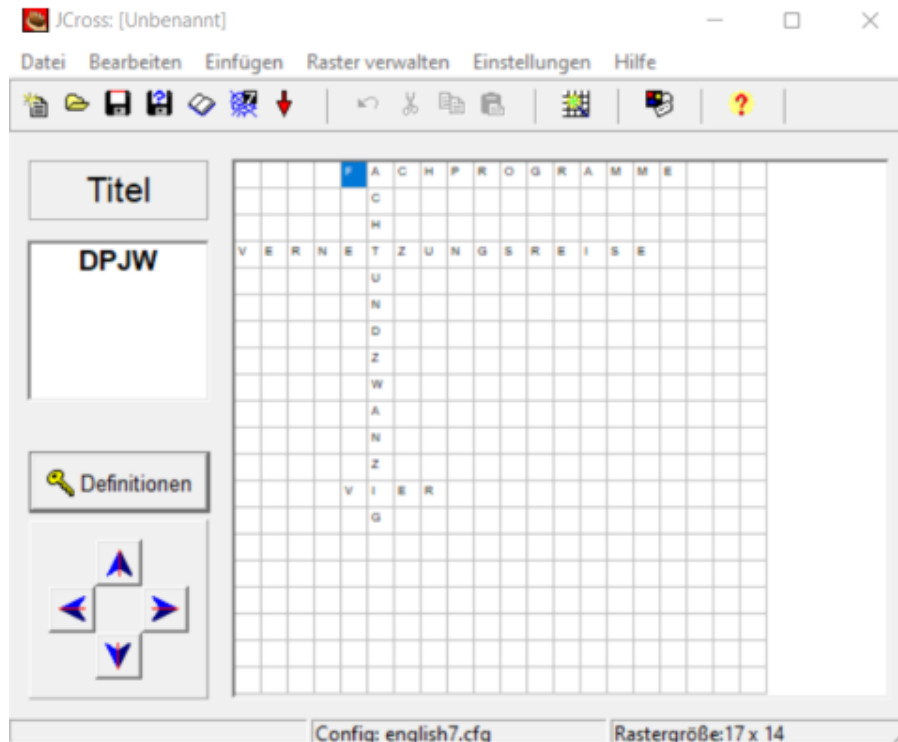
JCross: [Unbenannt]

Datei Bearbeiten Einfügen Raster verwalten Einstellungen Hilfe

Titel

DPJW

Definitionen

| | | | | | | | | | | | | | | | | | | | |
|---|---|---|---|---|---|---|---|---|---|---|---|---|---|---|---|---|---|---|---|
| | | | | F | A | C | H | P | R | O | G | R | A | M | M | E | | | |
| | | | | | C | | | | | | | | | | | | | | |
| | | | | | H | | | | | | | | | | | | | | |
| V | E | R | N | E | T | Z | U | N | G | S | R | E | I | S | E | | | | |
| | | | | | U | | | | | | | | | | | | | | |
| | | | | | N | | | | | | | | | | | | | | |
| | | | | | D | | | | | | | | | | | | | | |
| | | | | | Z | | | | | | | | | | | | | | |
| | | | | | W | | | | | | | | | | | | | | |
| | | | | | A | | | | | | | | | | | | | | |
| | | | | | N | | | | | | | | | | | | | | |
| | | | | | Z | | | | | | | | | | | | | | |
| | | | | V | I | E | R | | | | | | | | | | | | |
| | | | | | G | | | | | | | | | | | | | | |

Config: english7.cfg

Rastergröße:17 x 14